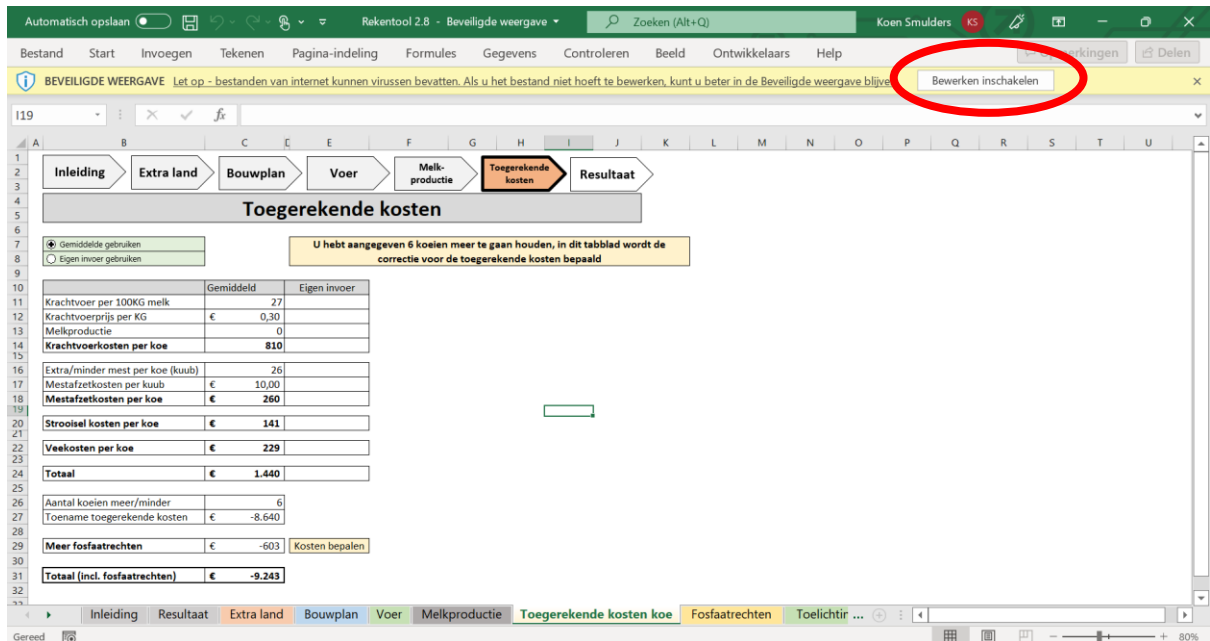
Automatisch opslaan Rekentool 2.8 - Beveiligde weergave Zoeken (Alt+Q) Koen Smulders KS

Bestand Start Invoegen Tekenen Pagina-indeling Formules Gegevens Controleren Beeld Ontwikkelaars Help Opmerkingen Delen

BEVEILIGDE WEERGAVE Let op - bestanden van internet kunnen virussen bevatten. Als u het bestand niet hoeft te bewerken, kunt u beter in de Beveiligde weergave blijve Bewerken inschakelen

I19

Inleiding Extra land Bouwplan Voer Melk-productie Toegerekende kosten Resultaat

Toegerekende kosten

Gemiddelde gebruiken
Eigen invoer gebruiken

U hebt aangegeven 6 koeien meer te gaan houden, in dit tabblad wordt de correctie voor de toegerekende kosten bepaald

| | Gemiddeld | Eigen invoer |
|---|---|---|
| Krachtvoer per 100KG melk | 27 | |
| Krachtvoerprijs per KG | € 0,30 | |
| Melkproductie | 0 | |
| Krachtvoerkosten per koe | 810 | |
| Extra/minder mest per koe (kuub) | 26 | |
| Mestafzetkosten per kuub | € 10,00 | |
| Mestafzetkosten per koe | € 260 | |
| Strooisel kosten per koe | € 141 | |
| Veekosten per koe | € 229 | |
| Totaal | € 1.440 | |
| Aantal koeien meer/minder | 6 | |
| Toename toegerekende kosten | € -8.640 | |
| Meer fosfaatrechten | € -603 | Kosten bepalen |
| Totaal (incl. fosfaatrechten) | € -9.243 | |

Inleiding Resultaat Extra land Bouwplan Voer Melkproductie Toegerekende kosten koe Fosfaatrechten Toelichtir ...

Gereed 80%